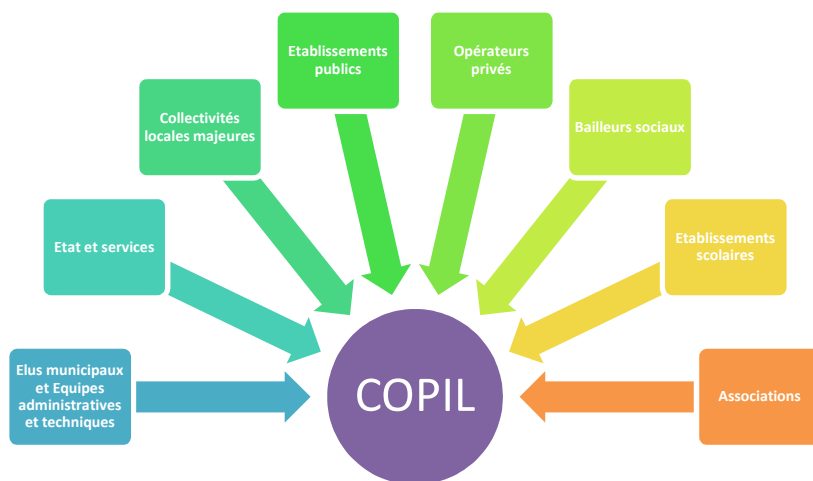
Etablissements publics

Opérateurs privés

Collectivités locales majeures

Bailleurs sociaux

Etat et services

Etablissements scolaires

Elus municipaux et Equipes administratives et techniques

COPIL

Associations